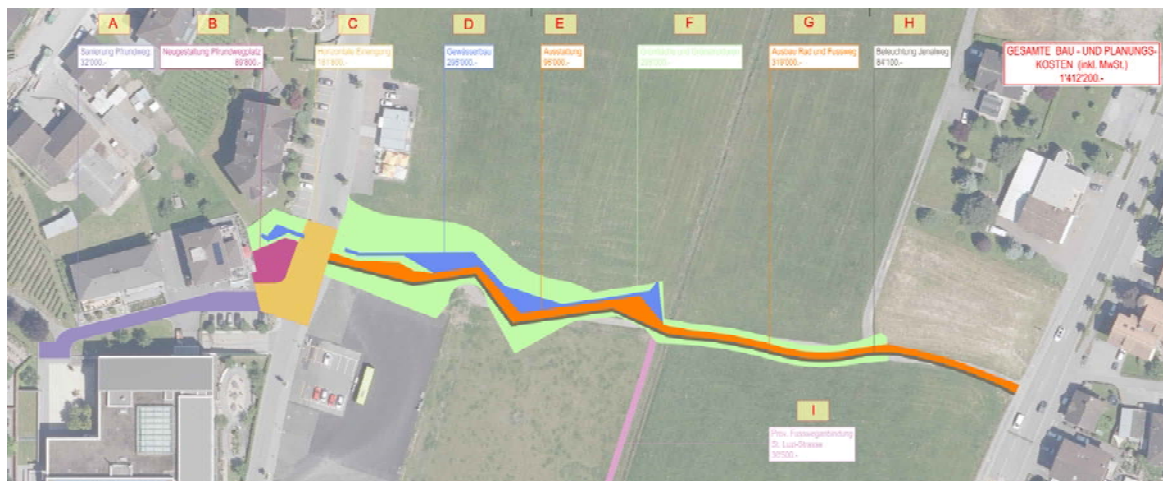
A
Sanierung Pfrundweg
32'000.-

B
Neugestaltung Pfrundwegplatz
89'800.-

C
Horizontale Erschliessung
161'800.-

D
Gewässerbau
298'000.-

E
Ausstattung
98'000.-

F
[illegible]
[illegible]

G
Ausbau Rad und Fussweg
319'000.-

H
Beleuchtung Jenalweg
84'100.-

GESAMTE BAU - UND PLANUNGS-KOSTEN (inkl. MwSt.)
1'412'200.-

I
Prov. Fusswegverbindung
St. Luzi-Strasse
30'500.-